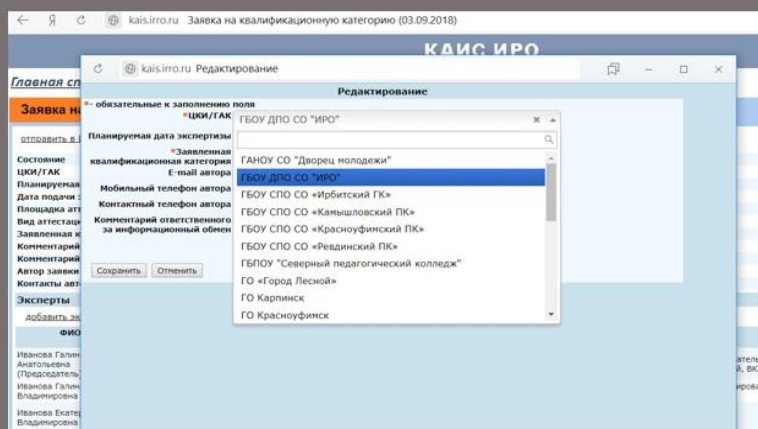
kais.irro.ru Заявка на квалификационную категорию (03.09.2018)

КАИС ИРО

Главная сп

Заявка на

отправить в

Состояние
ЦКИ/ГАК
Планируемая
Дата подачи
Площадка атт
Вид аттестаци
Заявленная к
Комментарий
Комментарий
Автор заявки
Контакты авт

Эксперты

добавить эк

ФИО

Иванова Галин Анатольевна (Председатель)
Иванова Галин Владимировна
Иванова Екатер Владимировна

kais.irro.ru Редактирование

Редактирование

* - обязательные к заполнению поля

*ЦКИ/ГАК
Планируемая дата экспертизы
*Заявленная квалификационная категория
E-mail автора
Мобильный телефон автора
Контактный телефон автора
Комментарий ответственного за информационный обмен

Сохранить Отменить

ГБОУ ДПО СО "ИРО"

ГАНОУ СО "Дворец молодежи"
ГБОУ ДПО СО "ИРО"
ГБОУ СПО СО «Ирбитский ГК»
ГБОУ СПО СО «Камышловский ПК»
ГБОУ СПО СО «Красноуфимский ПК»
ГБОУ СПО СО «Ревдинский ПК»
ГБПОУ "Северный педагогический колледж"
ГО «Город Лесной»
ГО Карпинск
ГО Красноуфимск